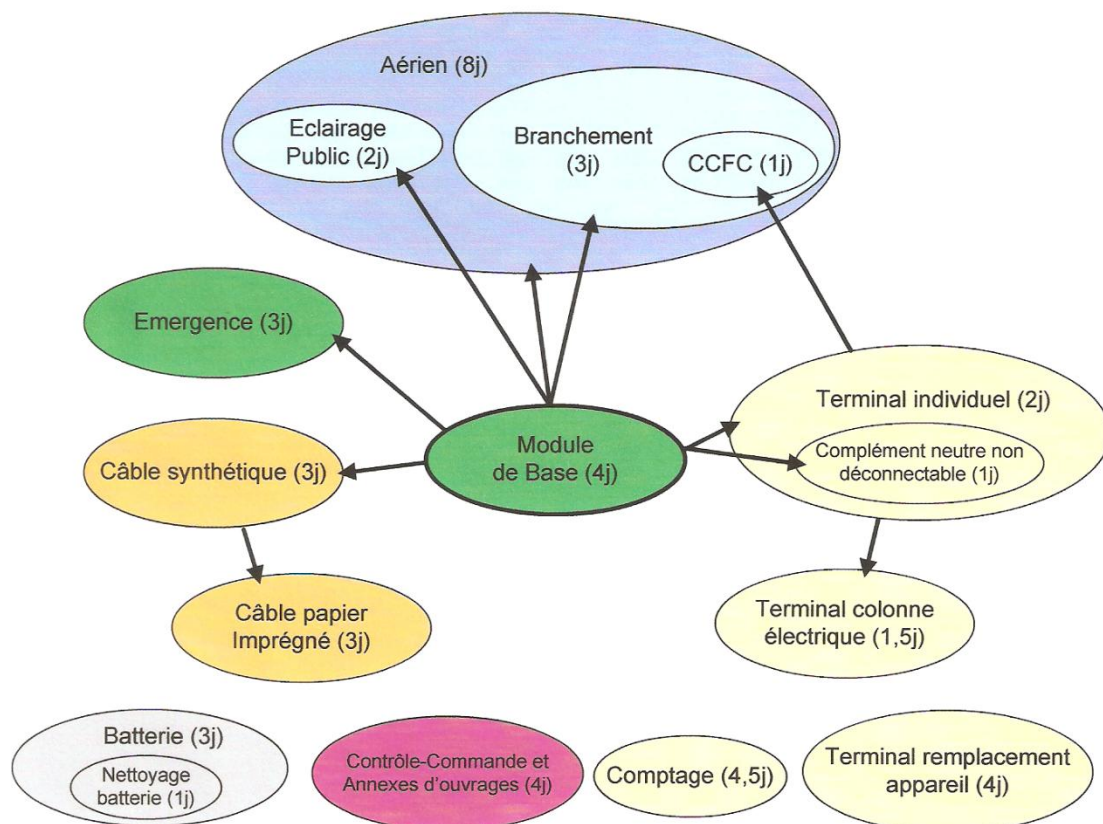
Aérien (8j)

Eclairage Public (2j)

Branchement (3j)

CCFC (1j)

Emergence (3j)

Module de Base (4j)

Terminal individuel (2j)

Complément neutre non déconnectable (1j)

Câble synthétique (3j)

Câble papier Imprégné (3j)

Terminal colonne électrique (1,5j)

Batterie (3j)

Nettoyage batterie (1j)

Contrôle-Commande et Annexes d'ouvrages (4j)

Comptage (4,5j)

Terminal remplacement appareil (4j)